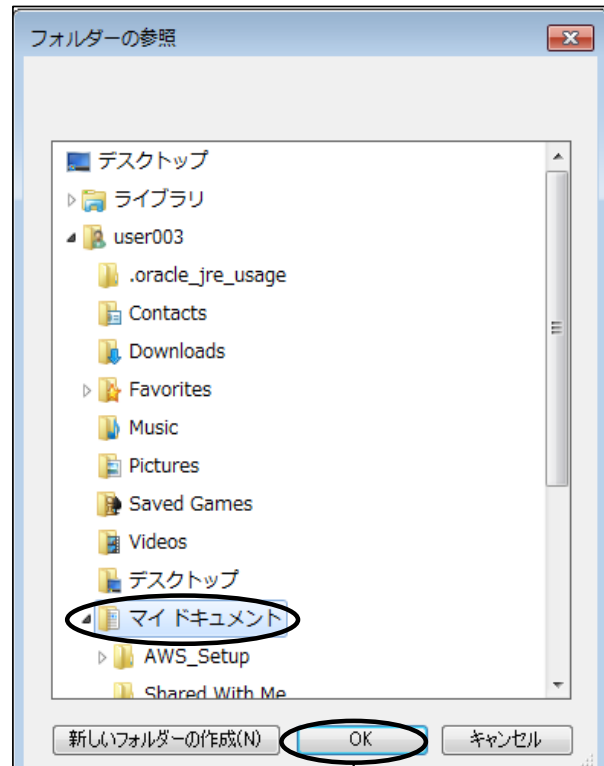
フォルダーの参照

デスクトップ
ライブラリ
user003
.oracle_jre_usage
Contacts
Downloads
Favorites
Music
Pictures
Saved Games
Videos
デスクトップ
マイドキュメント
AWS_Setup
Shared With Me

新しいフォルダーの作成(N)
OK
キャンセル